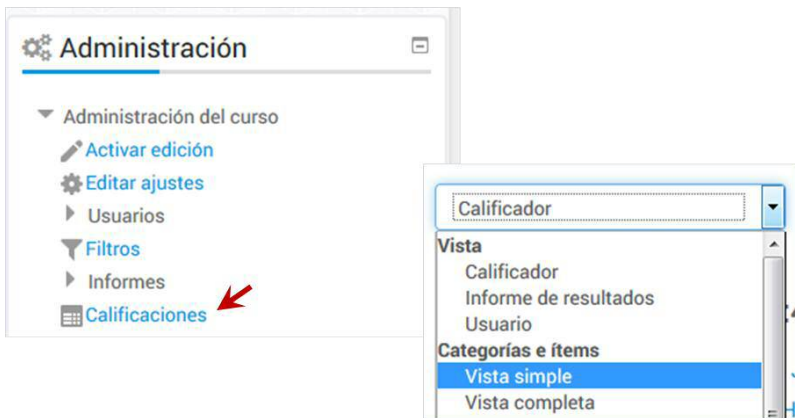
Administración

Administración del curso
Activar edición
Editar ajustes
Usuarios
Filtros
Informes
Calificaciones

Calificador

Vista
Calificador
Informe de resultados
Usuario
Categorías e ítems
Vista simple
Vista completa